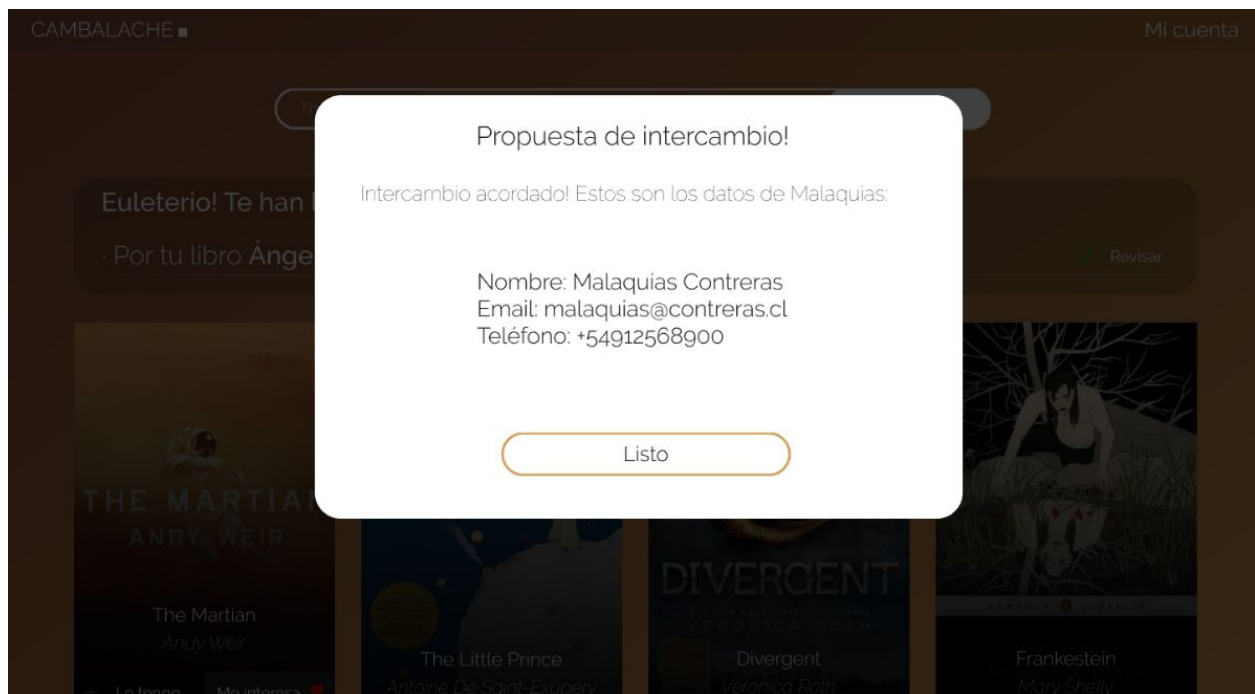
CAMBALACHE

Mi cuenta

Euleterio! Te han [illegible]

· Por tu libro Ánge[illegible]

Revisar

Propuesta de intercambio!

Intercambio acordado! Estos son los datos de Malaquias:

Nombre: Malaquias Contreras
Email: malaquias@contreras.cl
Teléfono: +54912568900

Listo

THE MARTIAN
ANDY WEIR

The Martian
Andy Weir

Lo tengo

Me interesa

The Little Prince
Antoine De Saint-Exupery

DIVERGENT
VERONICA ROTH

Divergent
Veronica Roth

Frankestein
Mary Shelly